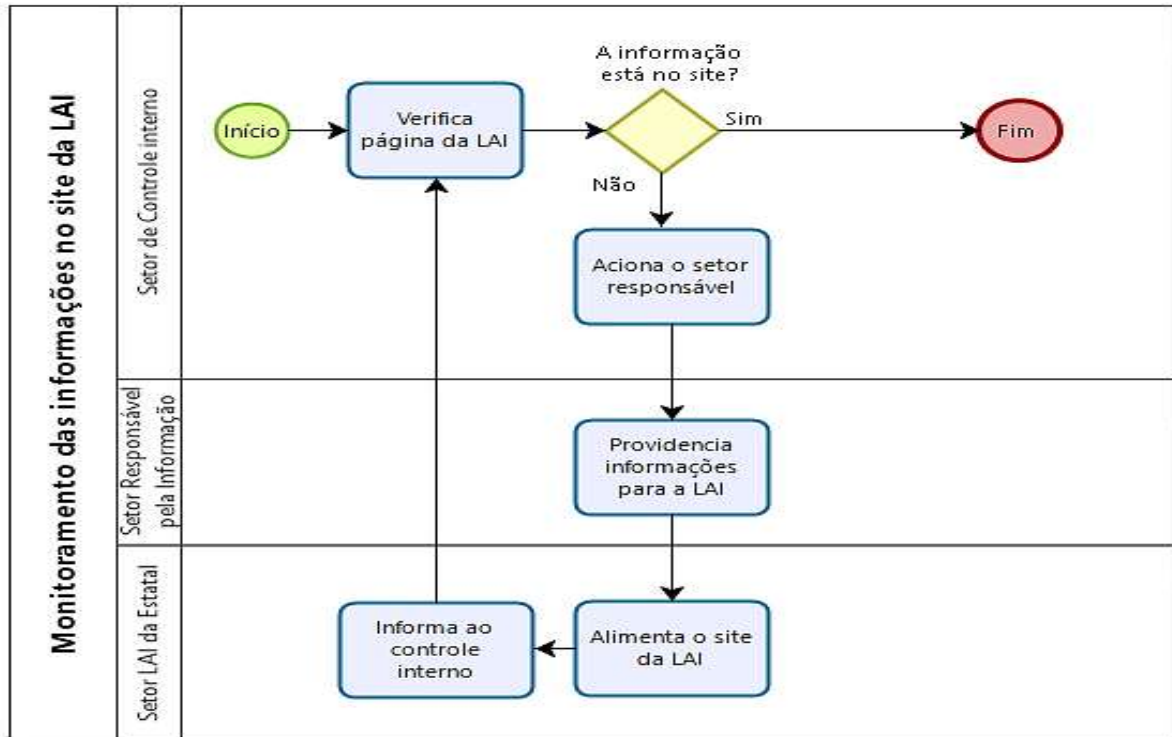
Monitoramento das informações no site da LAI

Setor de Controle interno

Início

Verifica página da LAI

A informação está no site?

Sim

Fim

Não

Aciona o setor responsável

Setor Responsável pela Informação

Providencia informações para a LAI

Setor LAI da Estatal

Alimenta o site da LAI

Informa ao controle interno